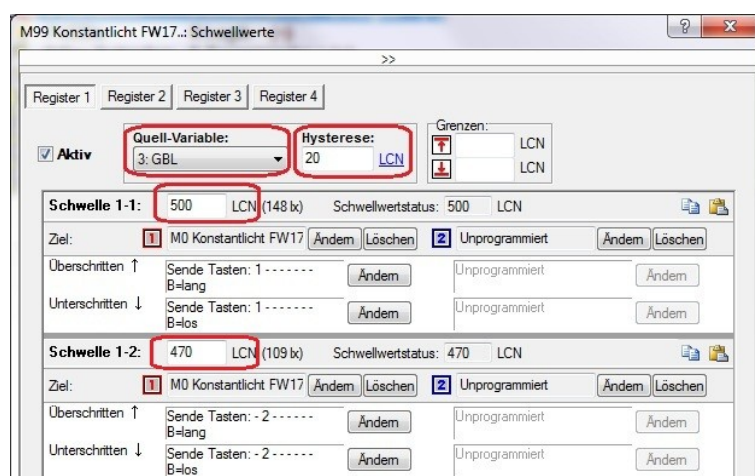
M99 Konstantlicht FW17..: Schwellwerte

?

>>

Register 1 | Register 2 | Register 3 | Register 4

Aktiv

Quell-Variable:
3: GBL

Hysterese:
20 LCN

Grenzen:
LCN
LCN

Schwelle 1-1: 500 LCN (148 lx) Schwellwertstatus: 500 LCN

Ziel: 1 M0 Konstantlicht FW17 Ändern Löschen 2 Unprogrammiert Ändern Löschen

Überschritten ↑ Sende Tasten: 1 - - - - - - - B=lang Ändern Unprogrammiert Ändern

Unterschritten ↓ Sende Tasten: 1 - - - - - - - B=los Ändern Unprogrammiert Ändern

Schwelle 1-2: 470 LCN (109 lx) Schwellwertstatus: 470 LCN

Ziel: 1 M0 Konstantlicht FW17 Ändern Löschen 2 Unprogrammiert Ändern Löschen

Überschritten ↑ Sende Tasten: - 2 - - - - - - B=lang Ändern Unprogrammiert Ändern

Unterschritten ↓ Sende Tasten: - 2 - - - - - - B=los Ändern Unprogrammiert Ändern